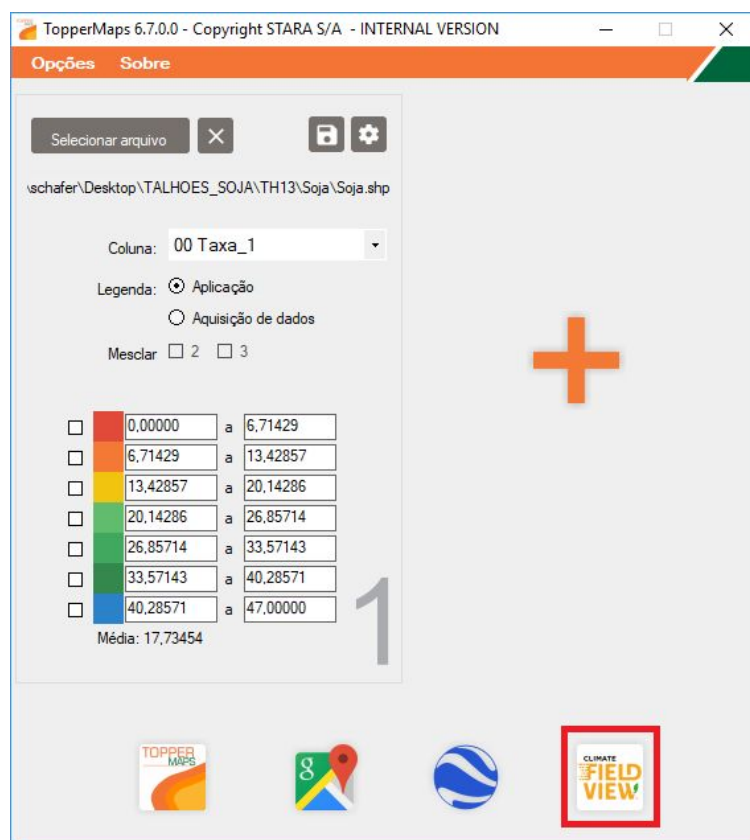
TopperMaps 6.7.0.0 - Copyright STARA S/A - INTERNAL VERSION

Opções Sobre

Selecionar arquivo

\schafer\Desktop\TALHOES_SOJA\TH13\Soja\Soja.shp

Coluna: 00 Taxa_1

Legenda: Aplicação

Aquisição de dados

Mesclar 2 3

| 0,00000 | a | 6,71429 |
|---|---|---|
| 6,71429 | a | 13,42857 |
| 13,42857 | a | 20,14286 |
| 20,14286 | a | 26,85714 |
| 26,85714 | a | 33,57143 |
| 33,57143 | a | 40,28571 |
| 40,28571 | a | 47,00000 |

Média: 17,73454

1

TOPPER MAPS

CLIMATE FIELD VIEW